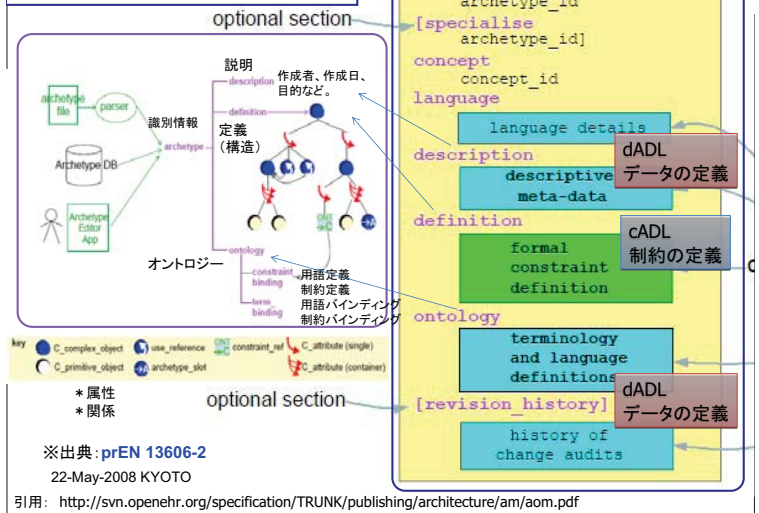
optional section
archetype_id
[specialise
archetype_id]
concept
concept_id
language
language details
description
descriptive meta-data
definition
formal constraint definition
ontology
terminology and language definitions
[revision_history]
history of change audits

dADL
データの定義
cADL
制約の定義
dADL
データの定義

説明
description
作成者、作成日、目的など。
definition
定義
（構造）
識別情報
archetype
archetype file
parser
Archetype DB
Archetype Editor App
ontology
オントロジー
constraint binding
term binding
用語定義
制約定義
用語バインディング
制約バインディング

key
C_complex_object
use_reference
constraint_ref
C_attribute (single)
C_primitive_object
archetype_slot
C_attribute (container)
＊属性
＊関係

optional section

※出典：prEN 13606-2
22-May-2008 KYOTO
引用: http://svn.openehr.org/specification/TRUNK/publishing/architecture/am/aom.pdf